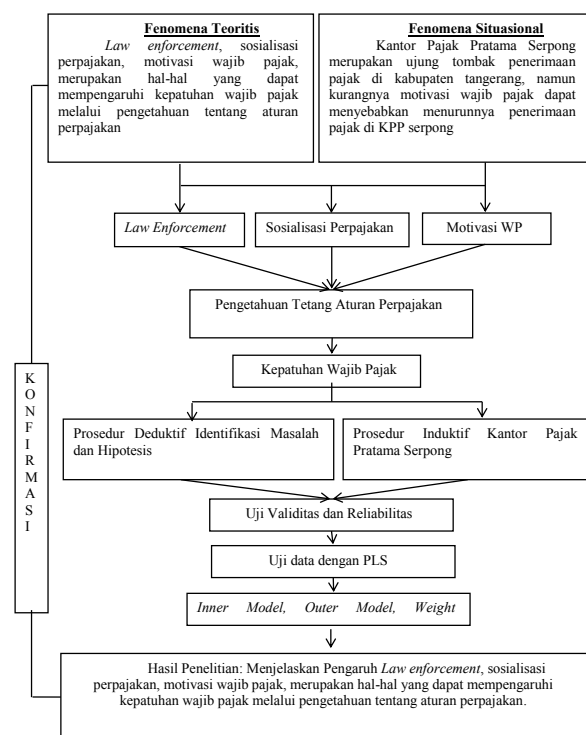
Fenomena Teoritis

*Law enforcement*, sosialisasi perpajakan, motivasi wajib pajak, merupakan hal-hal yang dapat mempengaruhi kepatuhan wajib pajak melalui pengetahuan tentang aturan perpajakan

Fenomena Situasional

Kantor Pajak Pratama Serpong merupakan ujung tombak penerimaan pajak di kabupaten tangerang, namun kurangnya motivasi wajib pajak dapat menyebabkan menurunnya penerimaan pajak di KPP serpong

*Law Enforcement*

Sosialisasi Perpajakan

Motivasi WP

Pengetahuan Tetang Aturan Perpajakan

Kepatuhan Wajib Pajak

Prosedur Deduktif Identifikasi Masalah dan Hipotesis

Prosedur Induktif Kantor Pajak Pratama Serpong

Uji Validitas dan Reliabilitas

Uji data dengan PLS

*Inner Model, Outer Model, Weight*

K O N F I R M A S I

Hasil Penelitian: Menjelaskan Pengaruh *Law enforcement*, sosialisasi perpajakan, motivasi wajib pajak, merupakan hal-hal yang dapat mempengaruhi kepatuhan wajib pajak melalui pengetahuan tentang aturan perpajakan.